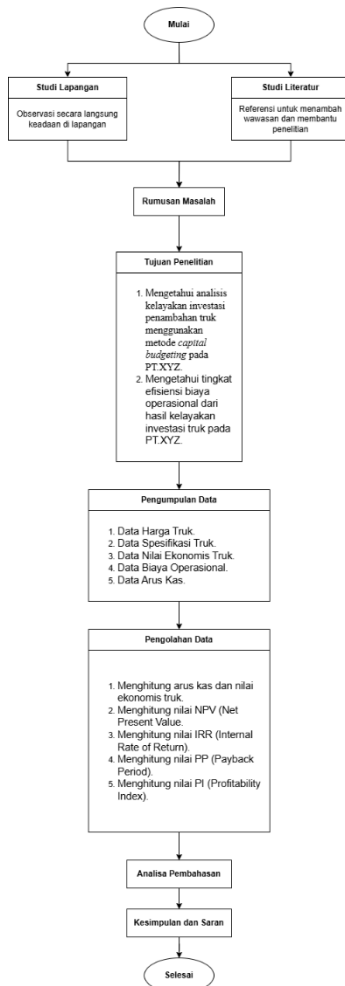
Mulai

Studi Lapangan

Observasi secara langsung keadaan di lapangan

Studi Literatur

Referensi untuk menambah wawasan dan membantu penelitian

Rumusan Masalah

Tujuan Penelitian

1. Mengetahui analisis kelayakan investasi penambahan truk menggunakan metode *capital budgeting* pada PT.XYZ.
2. Mengetahui tingkat efisiensi biaya operasional dari hasil kelayakan investasi truk pada PT.XYZ.

Pengumpulan Data

1. Data Harga Truk.
2. Data Spesifikasi Truk.
3. Data Nilai Ekonomis Truk.
4. Data Biaya Operasional.
5. Data Arus Kas.

Pengolahan Data

1. Menghitung arus kas dan nilai ekonomis truk.
2. Menghitung nilai NPV (Net Present Value.
3. Menghitung nilai IRR (Internal Rate of Return).
4. Menghitung nilai PP (Payback Period).
5. Menghitung nilai PI (Profitability Index).

Analisa Pembahasan

Kesimpulan dan Saran

Selesai